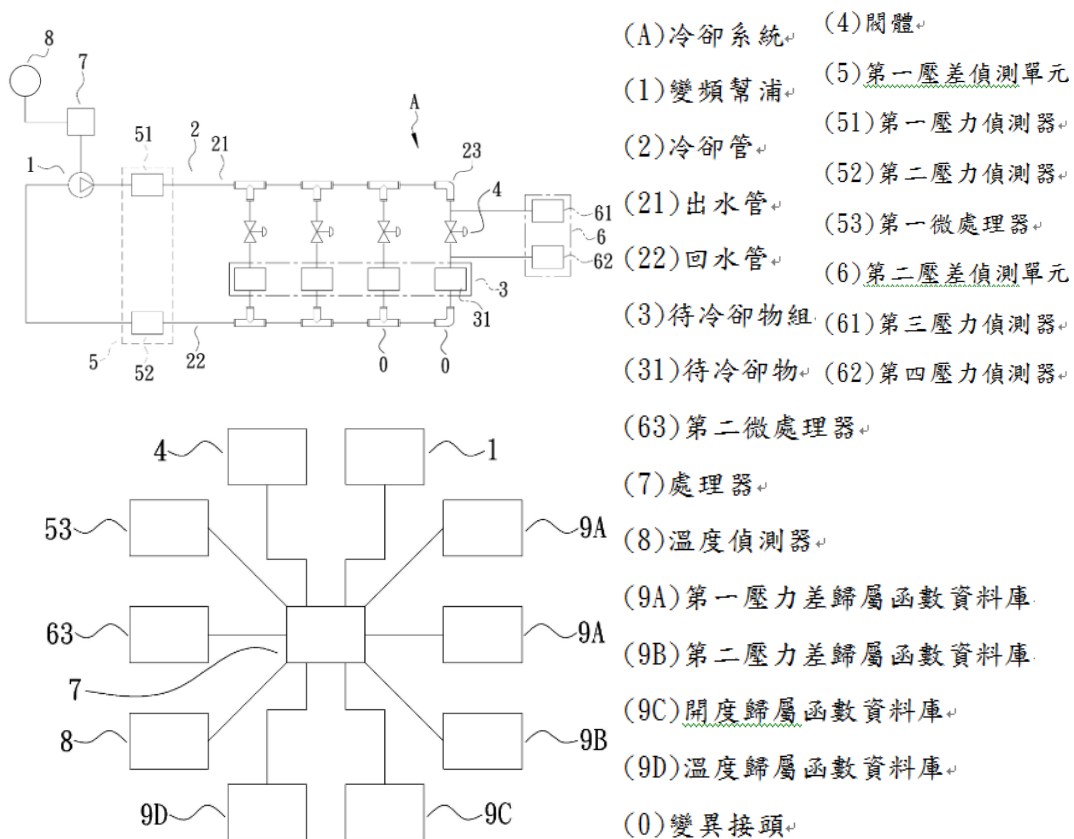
8
7
1
51
2
21
A
23
4
61
6
62
3
31
5
52
22
0
0

4
1
53
9A
63
9A
7
8
9B
9D
9C

(A)冷卻系統
(1)變頻幫浦
(2)冷卻管
(21)出水管
(22)回水管
(3)待冷卻物組
(31)待冷卻物
(4)閥體
(5)第一壓差偵測單元
(51)第一壓力偵測器
(52)第二壓力偵測器
(53)第一微處理器
(6)第二壓差偵測單元
(61)第三壓力偵測器
(62)第四壓力偵測器
(63)第二微處理器
(7)處理器
(8)溫度偵測器
(9A)第一壓力差歸屬函數資料庫
(9B)第二壓力差歸屬函數資料庫
(9C)開度歸屬函數資料庫
(9D)溫度歸屬函數資料庫
(0)變異接頭